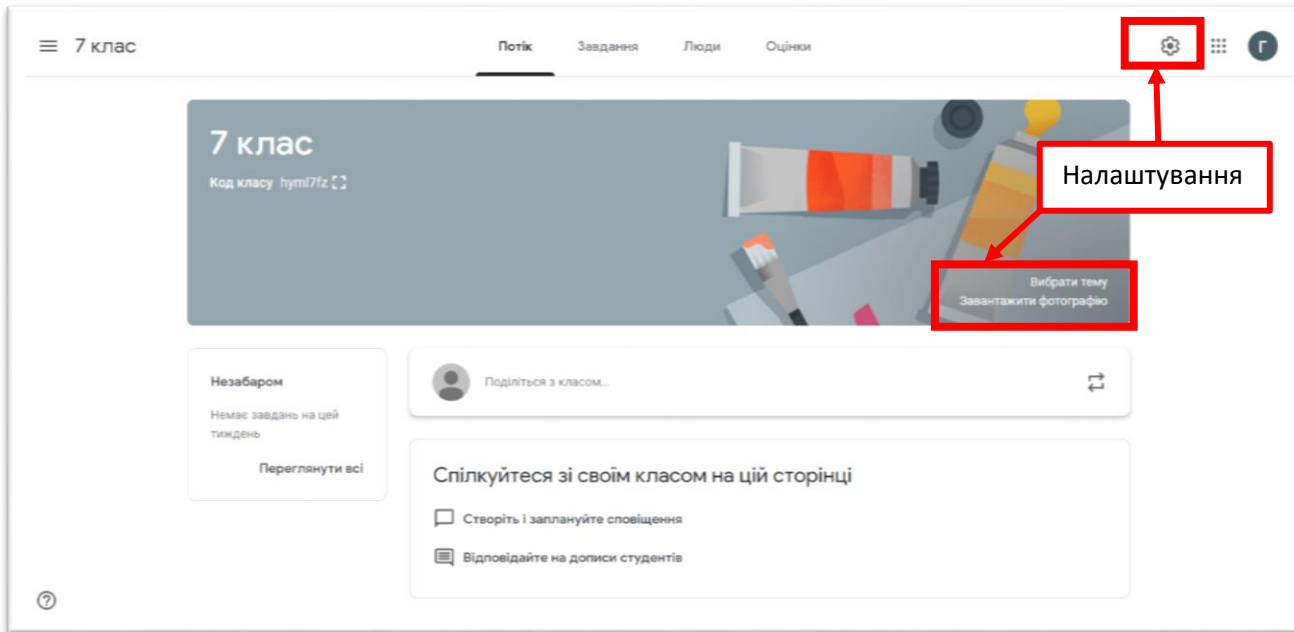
7 клас

Потік Завдання Люди Оцінки

Г

7 клас

Код класу hymi7fz

Налаштування

Вибрати тему
Завантажити фотографію

Незабаром

Немає завдань на цей тиждень

Переглянути всі

Поділіться з класом...

Спілкуйтеся зі своїм класом на цій сторінці

Створіть і заплануйте сповіщення

Відповідайте на дописи студентів

?